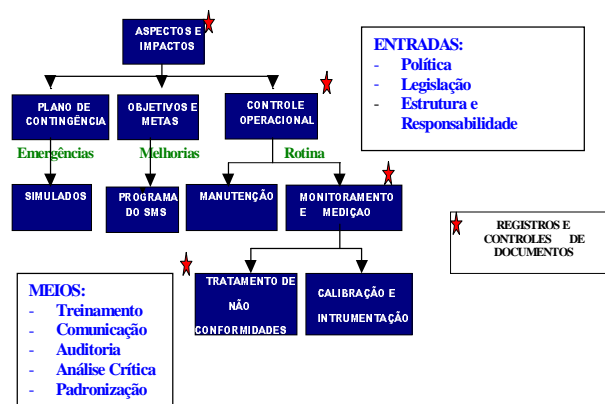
ASPECTOS E IMPACTOS

ENTRADAS:
- Política
- Legislação
- Estrutura e Responsabilidade

PLANO DE CONTINGÊNCIA

OBJETIVOS E METAS

CONTROLE OPERACIONAL

Emergências

Melhorias

Rotina

SIMULADOS

PROGRAMA DO SMS

MANUTENÇÃO

MONITORAMENTO E MEDIÇÃO

REGISTROS E CONTROLES DE DOCUMENTOS

MEIOS:
- Treinamento
- Comunicação
- Auditoria
- Análise Crítica
- Padronização

TRATAMENTO DE NÃO CONFORMIDADES

CALIBRAÇÃO E INTRUMENTAÇÃO